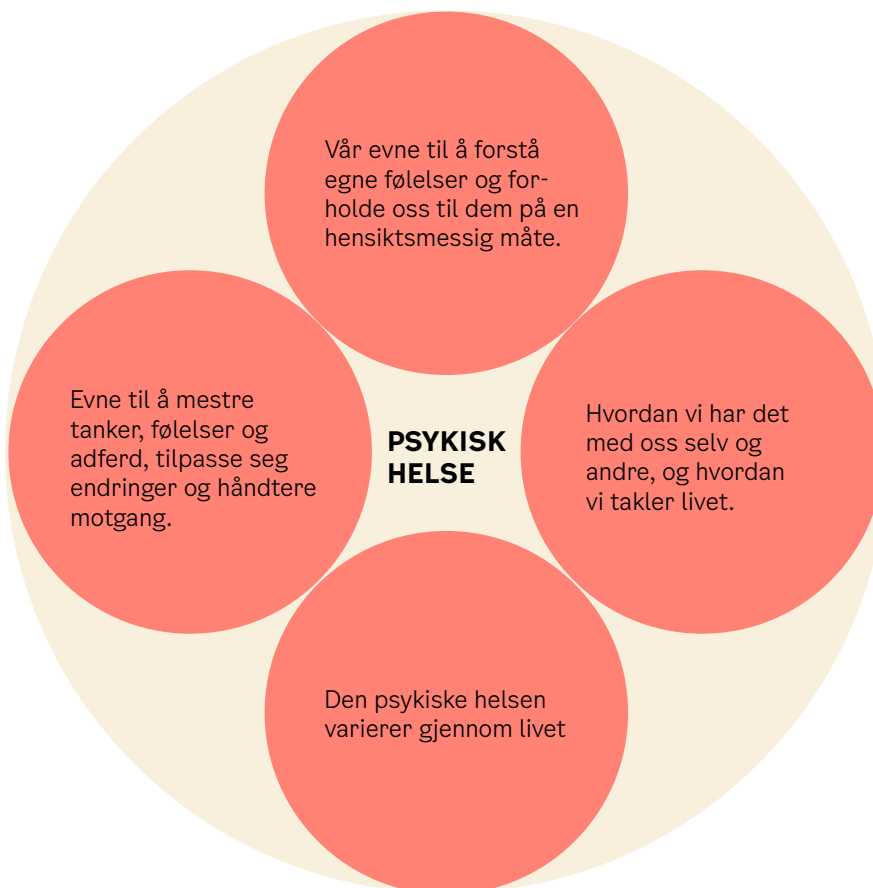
Vår evne til å forstå egne følelser og forholde oss til dem på en hensiktsmessig måte.

Evne til å mestre tanker, følelser og adferd, tilpasse seg endringer og håndtere motgang.

PSYKISK HELSE

Hvordan vi har det med oss selv og andre, og hvordan vi takler livet.

Den psykiske helsen varierer gjennom livet